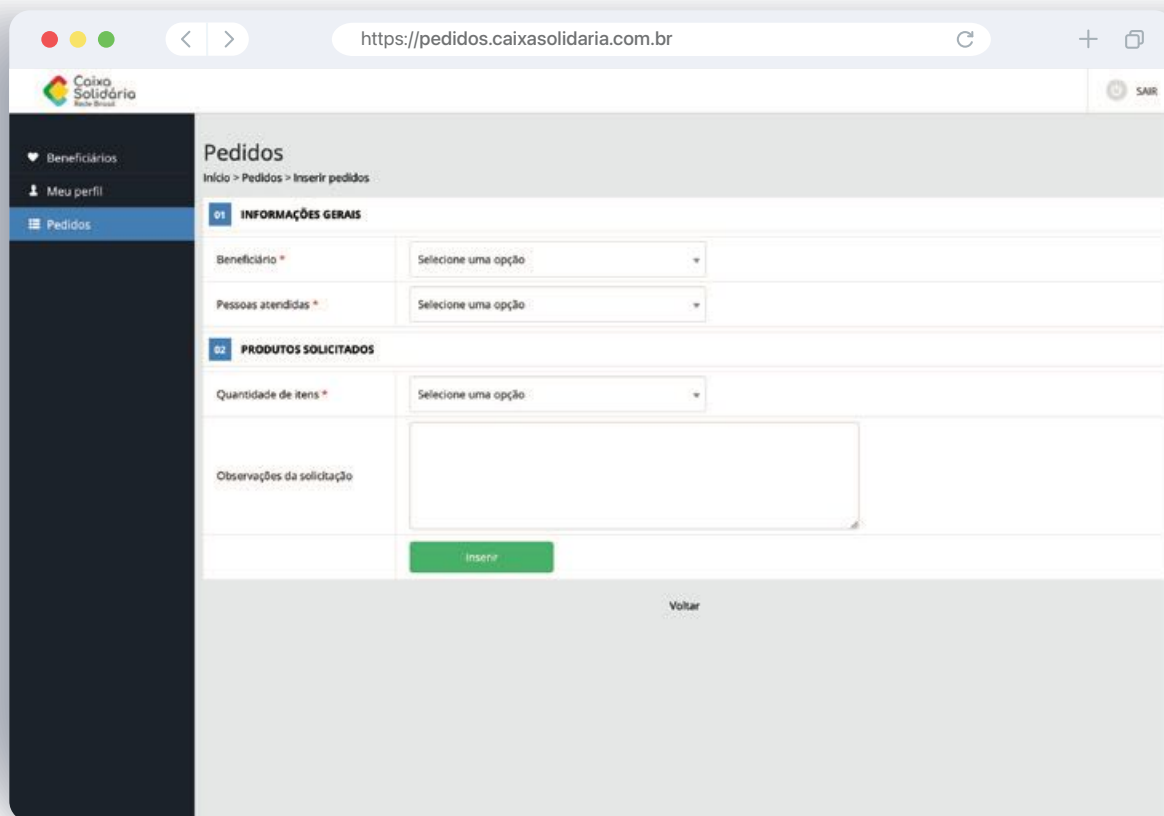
https://pedidos.caixasolidaria.com.br

Caixa Solidária
Rede Brasil

SAIR

Beneficiários
Meu perfil
Pedidos

Pedidos
Início > Pedidos > Inserir pedidos

01 INFORMAÇÕES GERAIS

Beneficiário * Selecione uma opção

Pessoas atendidas * Selecione uma opção

02 PRODUTOS SOLICITADOS

Quantidade de itens * Selecione uma opção

Observações da solicitação

Inserir

Voltar